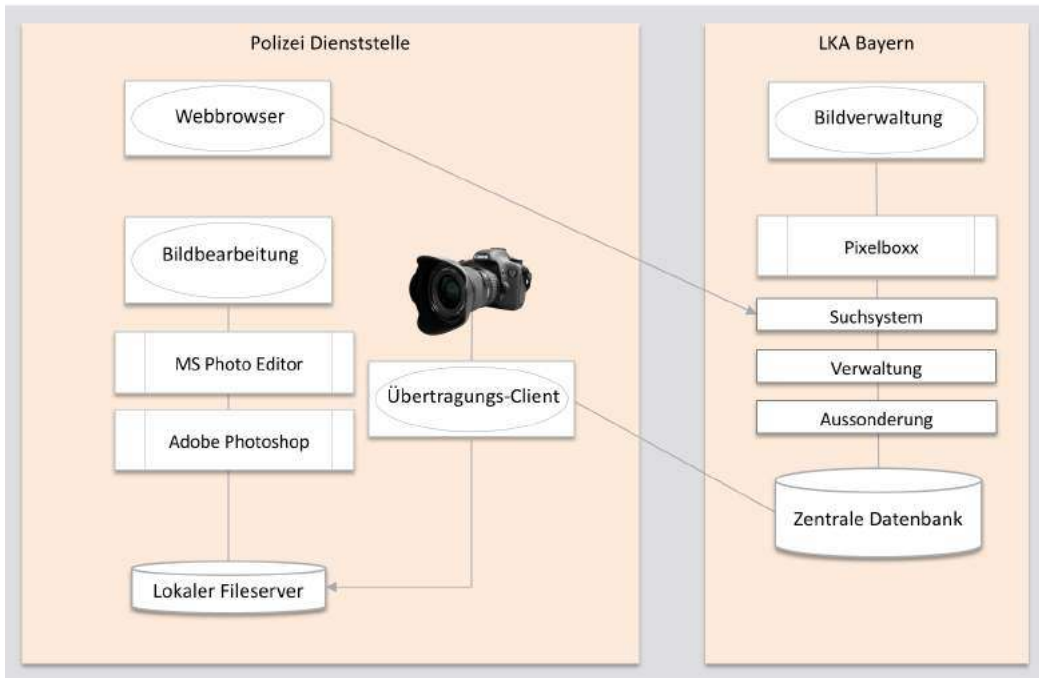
Polizei Dienststelle

Webbrowser

Bildbearbeitung

MS Photo Editor

Adobe Photoshop

Übertragungs-Client

Lokaler Fileserver

LKA Bayern

Bildverwaltung

Pixelboxx

Suchsystem

Verwaltung

Aussonderung

Zentrale Datenbank